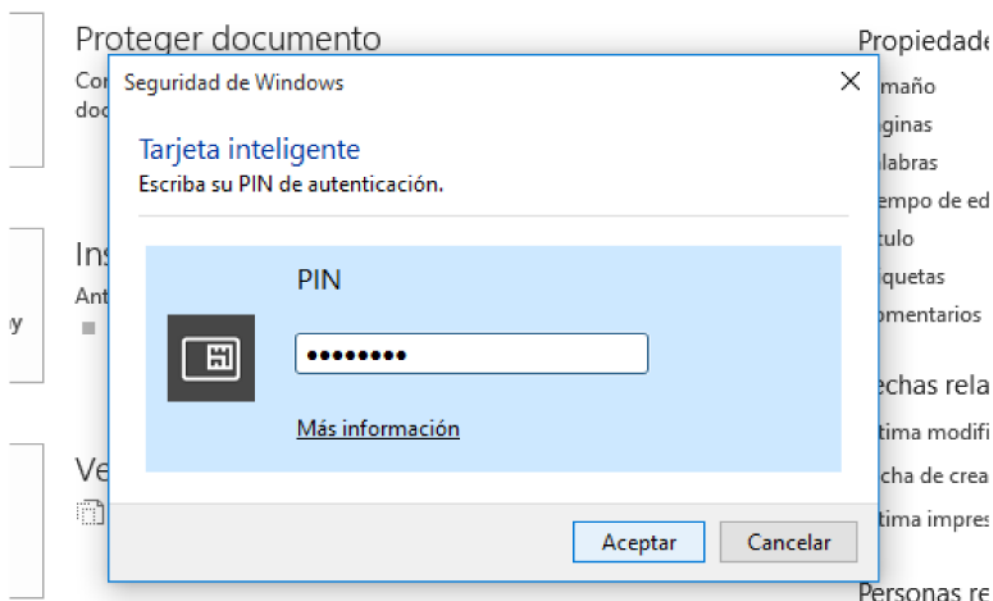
Proteger documento

Co

do

Ins

Ant

y

Ve

Propiedade

maño

ginas

labras

empo de ed

tulo

iquetas

omentarios

echas rela

tima modifi

cha de crea

tima impres

Personas re

Seguridad de Windows

×

Tarjeta inteligente

Escriba su PIN de autenticación.

PIN

••••••••

Más información

Aceptar

Cancelar